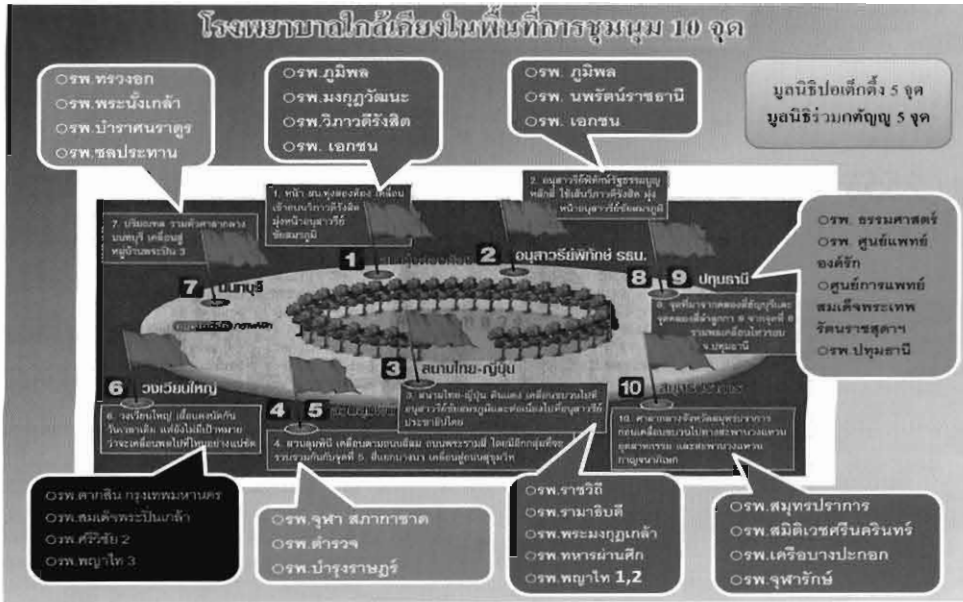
โรงพยาบาลใกล้เคียงในพื้นที่การชุมนุม 10 จุด

○รพ.ทรวงอก
○รพ.พระนั่งเกล้า
○รพ.บำราศนราดูร
○รพ.ชลประทาน

○รพ.ภูมิพล
○รพ.มงกุฎวัฒนะ
○รพ.วิภาวดีรังสิต
○รพ. เอกชน

○รพ. ภูมิพล
○รพ. นพรัตน์ราชธานี
○รพ. เอกชน

มูลนิธิปอเต็กตึ๊ง 5 จุด
มูลนิธิร่วมกตัญญู 5 จุด

1. หน้า สน.ทุ่งสองห้อง เคลื่อนเข้าถนนวิภาวดีรังสิต มุ่งหน้าอนุสาวรีย์ชัยสมรภูมิ

2. อนุสาวรีย์พิทักษ์รัฐธรรมนูญ หลักสี่ ใช้เส้นวิภาวดีรังสิต มุ่งหน้าอนุสาวรีย์ชัยสมรภูมิ

7. ปริมณฑล รวมตัวศาลากลาง นนทบุรี เคลื่อนสู่หมู่บ้านพระปิ่น 3

1
2 อนุสาวรีย์พิทักษ์ รธน.
7 นนทบุรี
8 9 ปทุมธานี

○รพ. ธรรมศาสตร์
○รพ. ศูนย์แพทย์องค์รักษ์
○ศูนย์การแพทย์สมเด็จพระเทพรัตนราชสุดาฯ
○รพ.ปทุมธานี

8. จุดที่มาจากคลองสี่ธัญบุรีและจุดคลองเจ็ดลูกกา 9. จากจุดที่ 8 รวมพลเคลื่อนไปรวมบน จ.ปทุมธานี

3 สนามไทย-ญี่ปุ่น
6 วงเวียนใหญ่
4 5
10

3. สนามไทย-ญี่ปุ่น ดินแดง เคลื่อนขบวนไปที่อนุสาวรีย์ชัยสมรภูมิและต่อเนื่องไปที่อนุสาวรีย์ประชาธิปไตย

6. วงเวียนใหญ่ เลื่อนลงนัดกันวันเวลาเดิม แต่ยังไม่มีเป้าหมายว่าจะเคลื่อนพลไปที่ไหนอย่างแน่ชัด

4. สวนลุมพินี เคลื่อนตามถนนสีลม ถนนพระรามสี่ โดยมีอีกกลุ่มซึ่งจะร่วมรวมกับจุดที่ 5. สี่แยกบางนา เคลื่อนสู่ถนนสุขุมวิท

10. ศาลากลางจังหวัดสมุทรปราการ ก่อนเคลื่อนขบวนไปทางสะพานวงแหวนอุตสาหกรรม และสะพานวงแหวนกาญจนาภิเษก

○รพ.ตากสิน กรุงเทพมหานคร
○รพ.สมเด็จพระปิ่นเกล้า
○รพ.ศิริชัย 2
○รพ.พญาไท 3

○รพ.จุฬา สภากาชาด
○รพ.ตำรวจ
○รพ.บำรุงราษฎร์

○รพ.ราชวิถี
○รพ.รามาธิบดี
○รพ.พระมงกุฎเกล้า
○รพ.ทหารผ่านศึก
○รพ.พญาไท 1,2

○รพ.สมุทรปราการ
○รพ.สมิติเวชศรีนครินทร์
○รพ.เครือบางปะกอก
○รพ.จุฬารักษ์